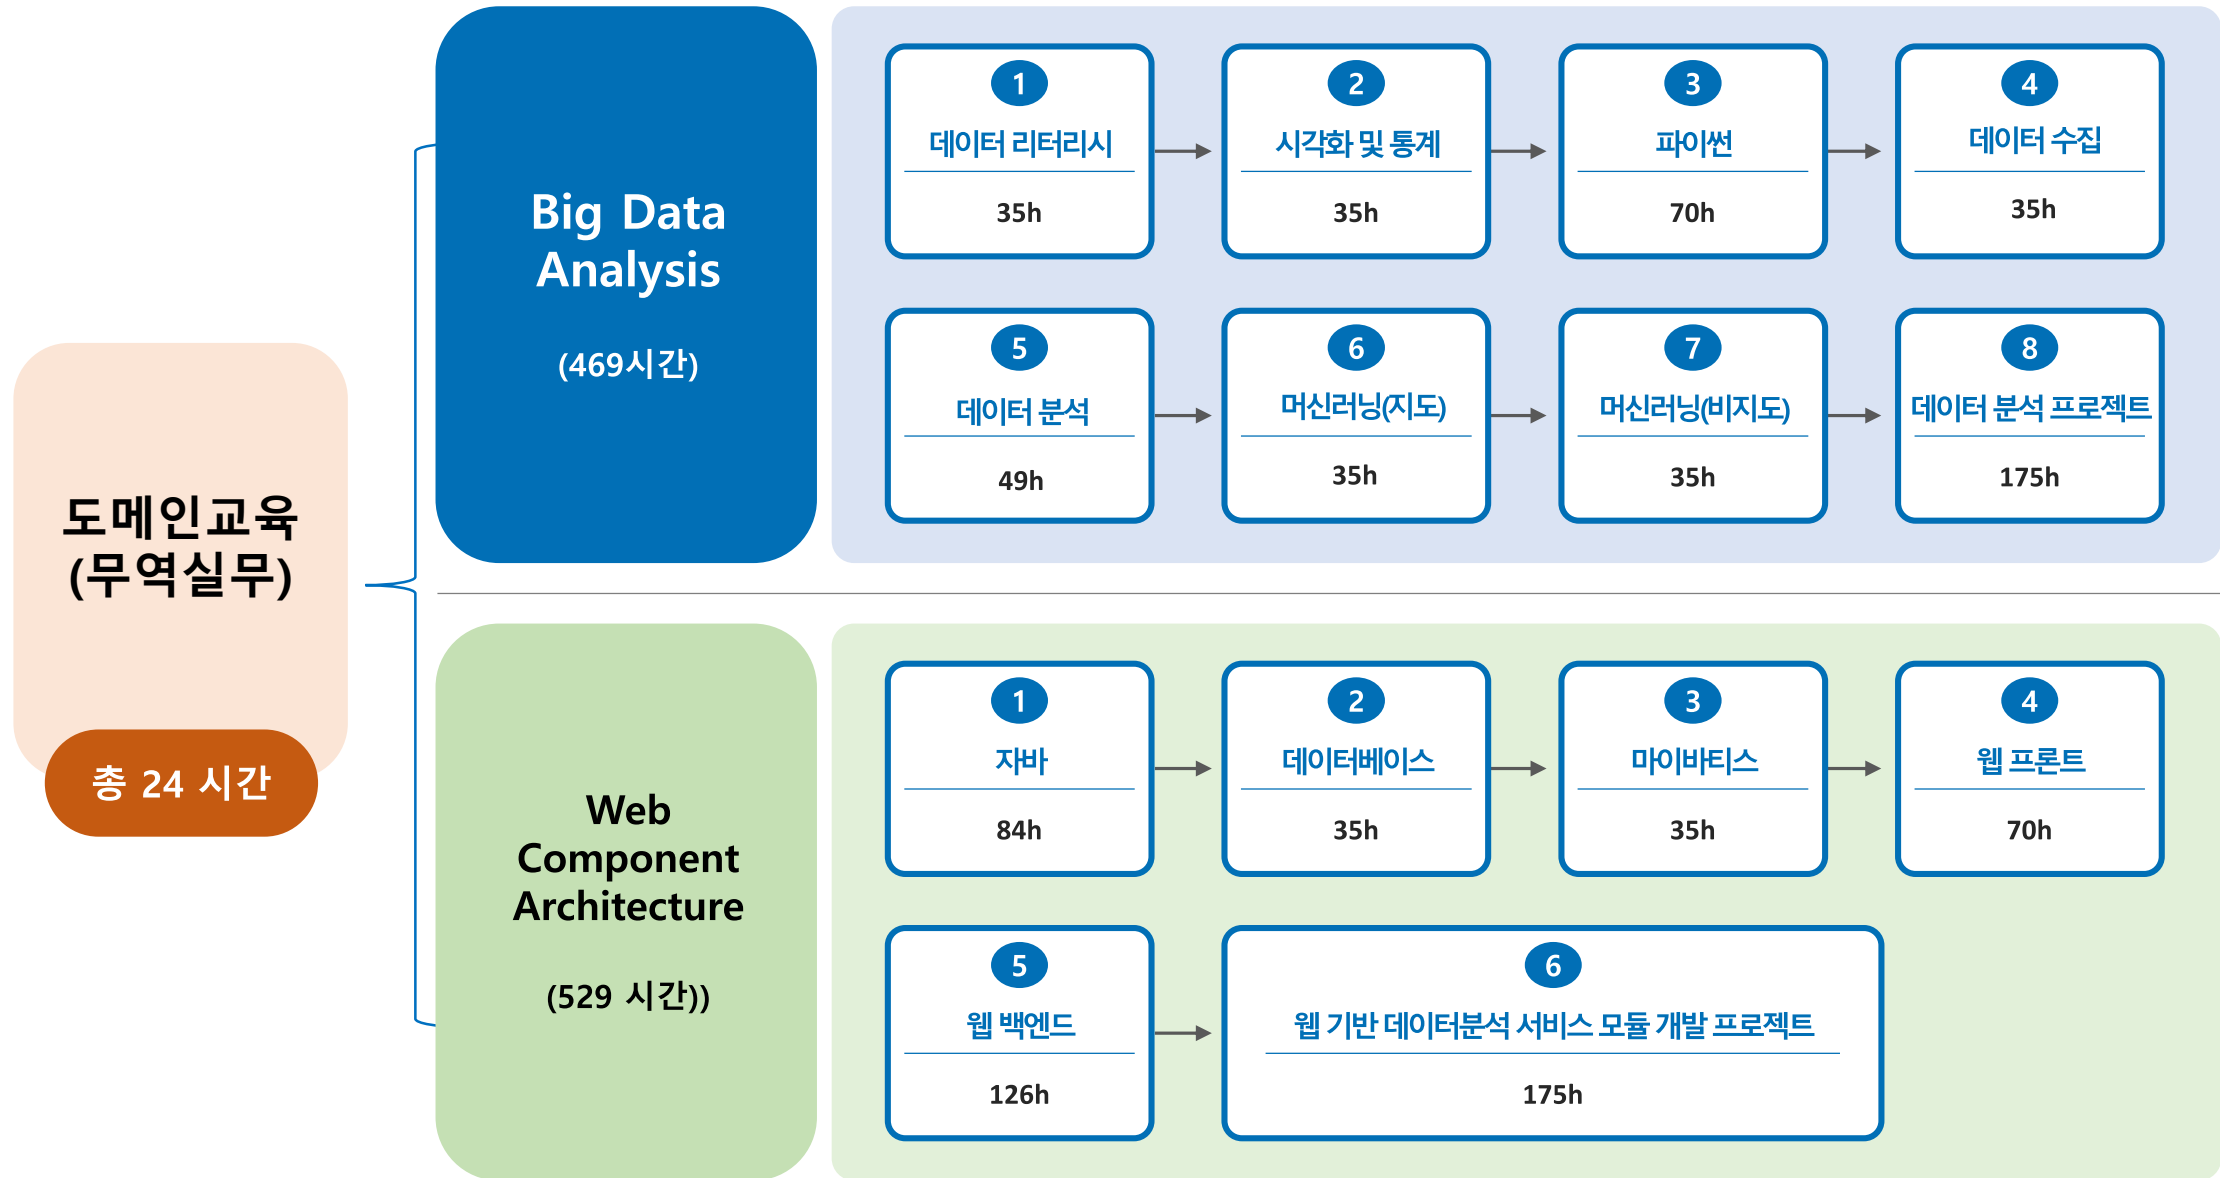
도메인교육
(무역실무)

총 24 시간

Big Data Analysis

(469시간)

1
데이터 리터리시
35h

2
시각화 및 통계
35h

3
파이썬
70h

4
데이터 수집
35h

5
데이터 분석
49h

6
머신러닝(지도)
35h

7
머신러닝(비지도)
35h

8
데이터 분석 프로젝트
175h

Web Component Architecture

(529 시간))

1
자바
84h

2
데이터베이스
35h

3
마이바티스
35h

4
웹 프론트
70h

5
웹 백엔드
126h

6
웹 기반 데이터분석 서비스 모듈 개발 프로젝트
175h